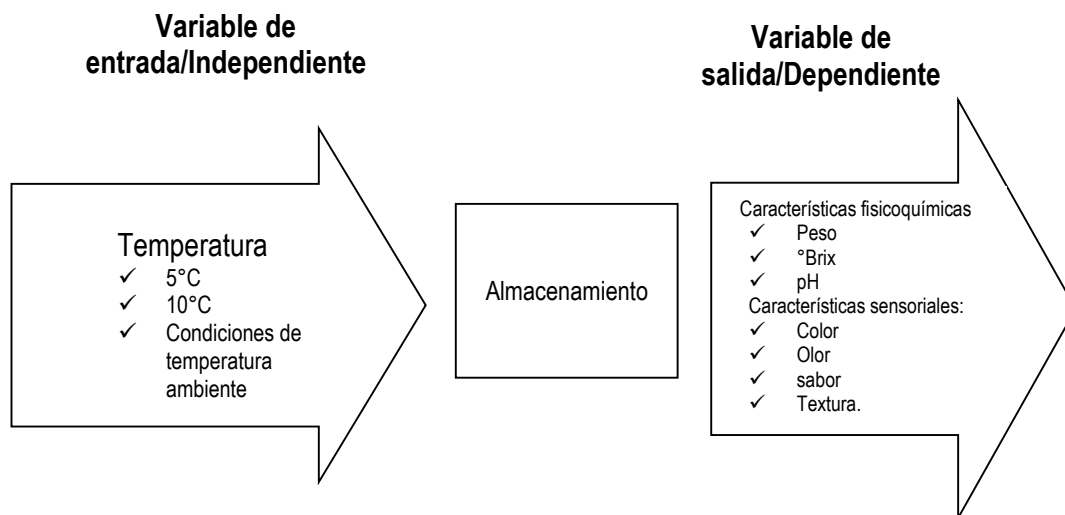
**Variable de entrada/Independiente**

**Variable de salida/Dependiente**

Temperatura
✓ 5°C
✓ 10°C
✓ Condiciones de temperatura ambiente

Almacenamiento

Características fisicoquímicas
✓ Peso
✓ °Brix
✓ pH
Características sensoriales:
✓ Color
✓ Olor
✓ sabor
✓ Textura.